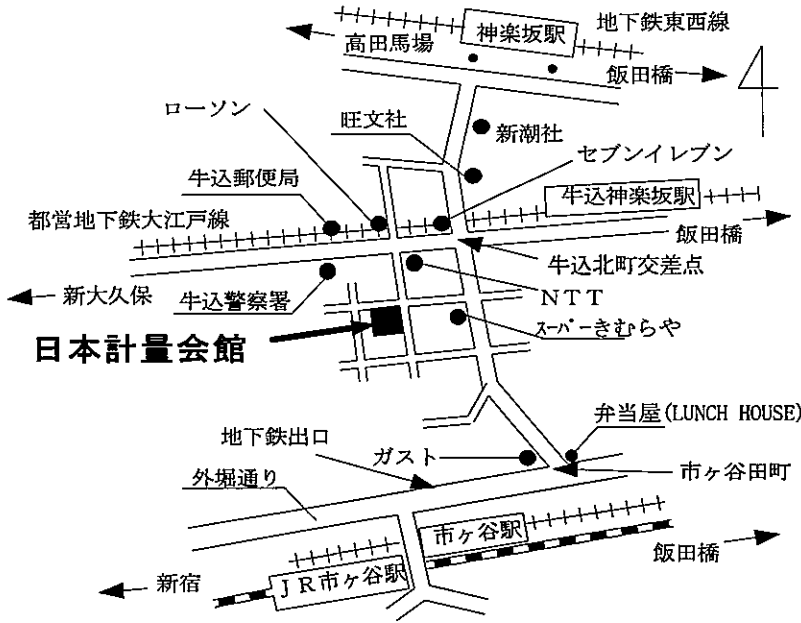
神楽坂駅
地下鉄東西線
高田馬場
飯田橋
ローソン
旺文社
新潮社
セブンイレブン
牛込郵便局
牛込神楽坂駅
都営地下鉄大江戸線
飯田橋
牛込北町交差点
新大久保
牛込警察署
NTT
スーパーきむらや
日本計量会館
弁当屋(LUNCH HOUSE)
地下鉄出口
ガスト
市ヶ谷田町
外堀通り
市ヶ谷駅
飯田橋
新宿
JR市ヶ谷駅